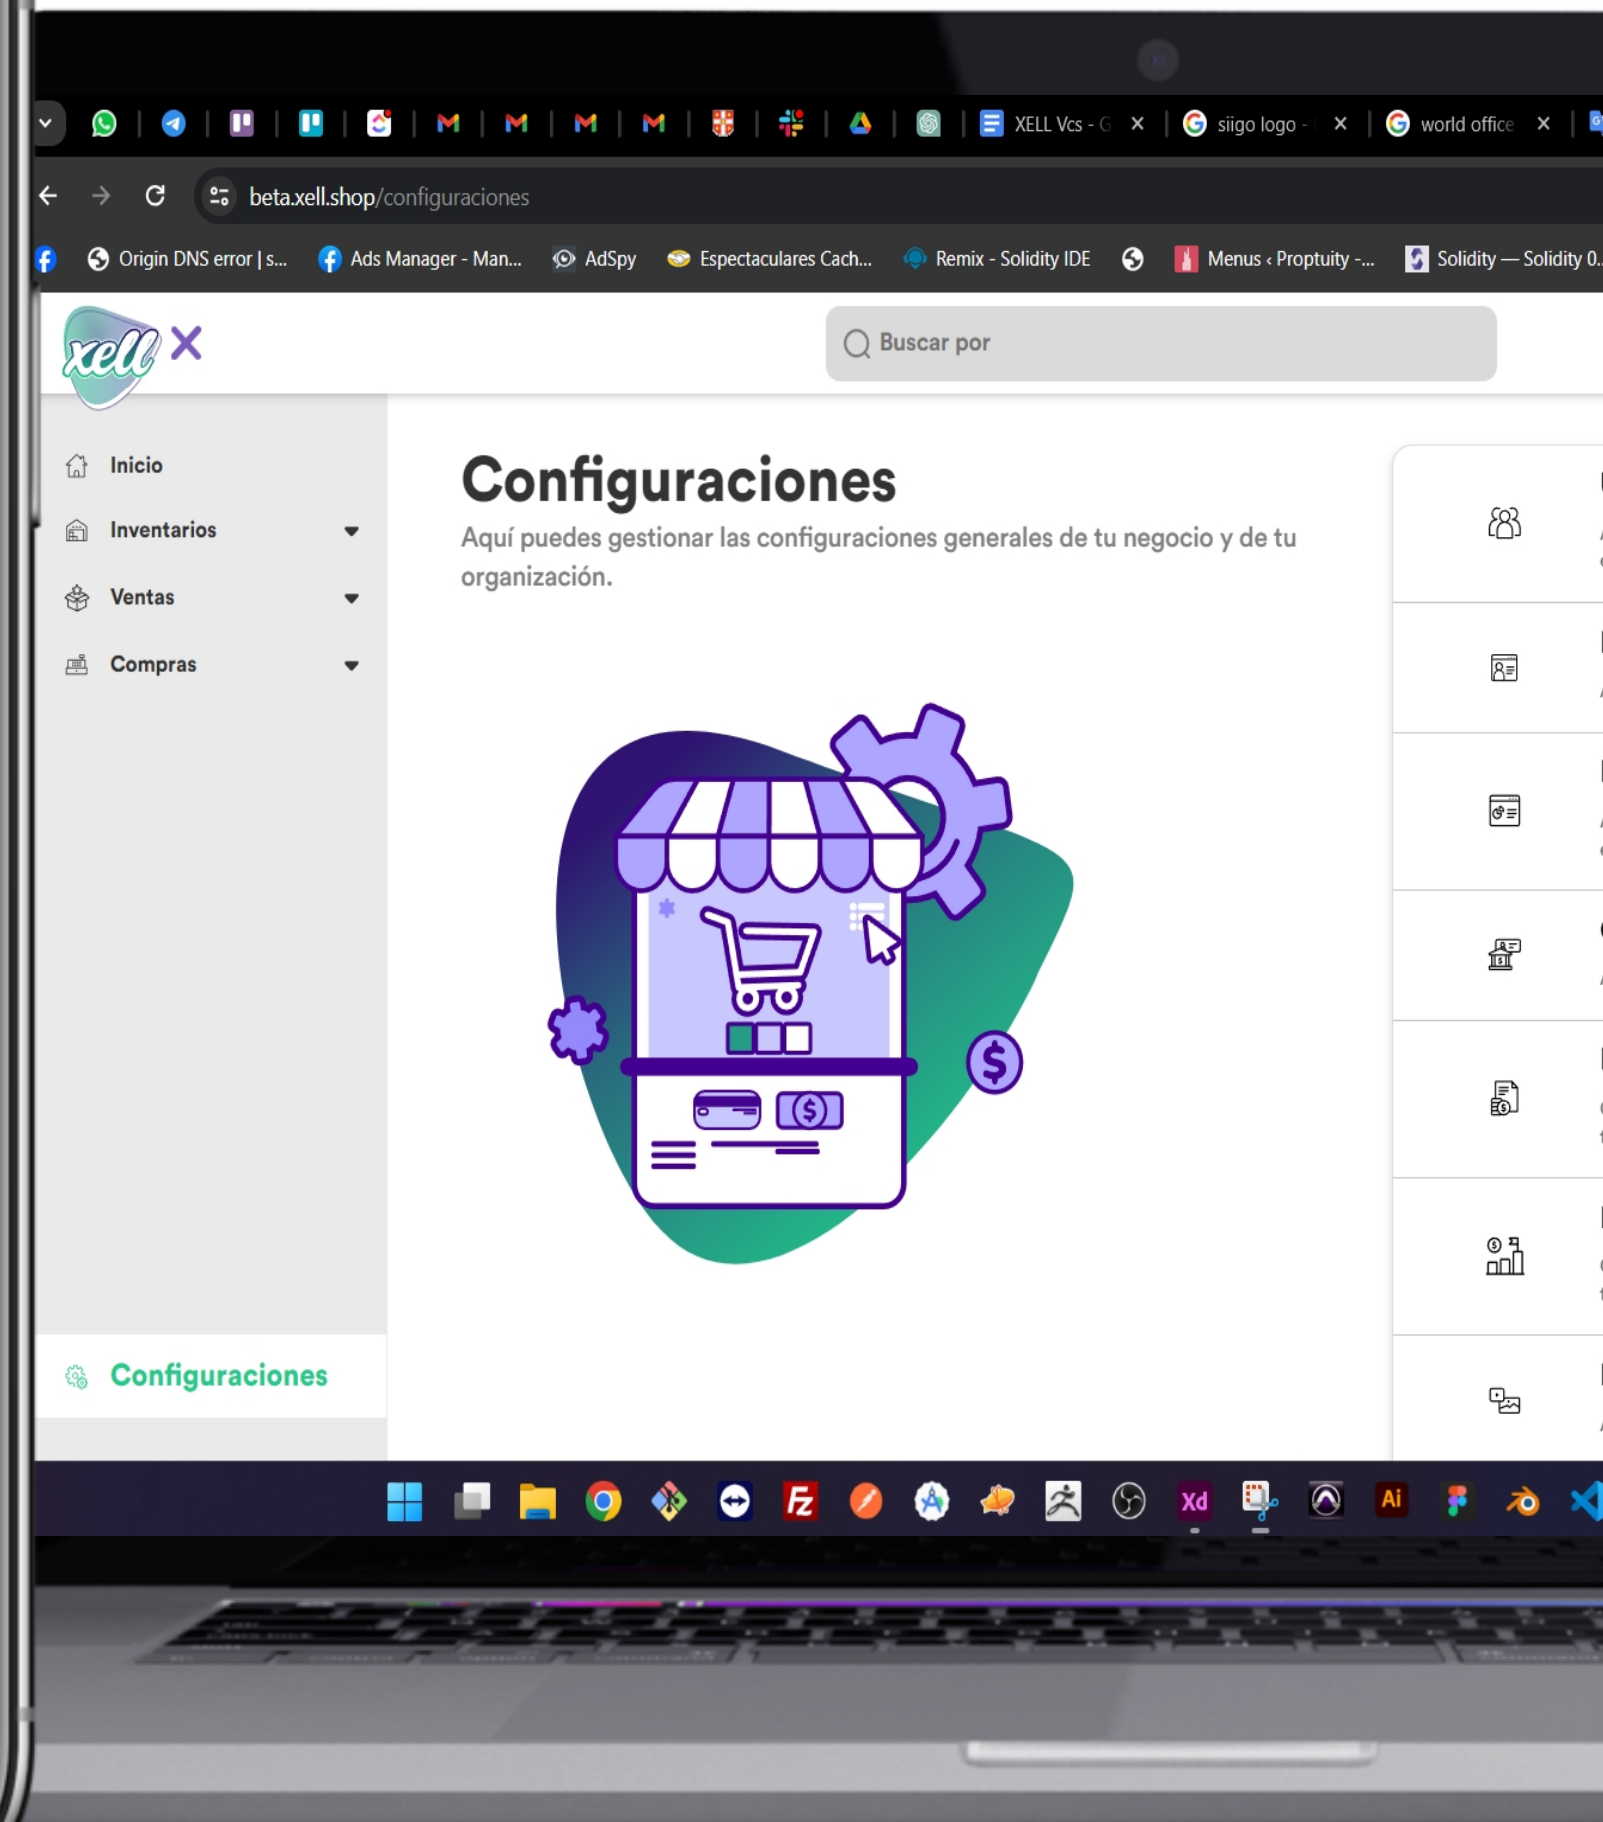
XELL Vcs - G ×
siigo logo - ×
world office ×

beta.xell.shop/configuraciones

Origin DNS error | s... Ads Manager - Man... AdSpy Espectaculares Cach... Remix - Solidity IDE Menus ‹ Proptuity -... Solidity — Solidity 0.

xell ×

Buscar por

Inicio
Inventarios
Ventas
Compras

Configuraciones

Configuraciones

Aquí puedes gestionar las configuraciones generales de tu negocio y de tu organización.

Xd
Ai